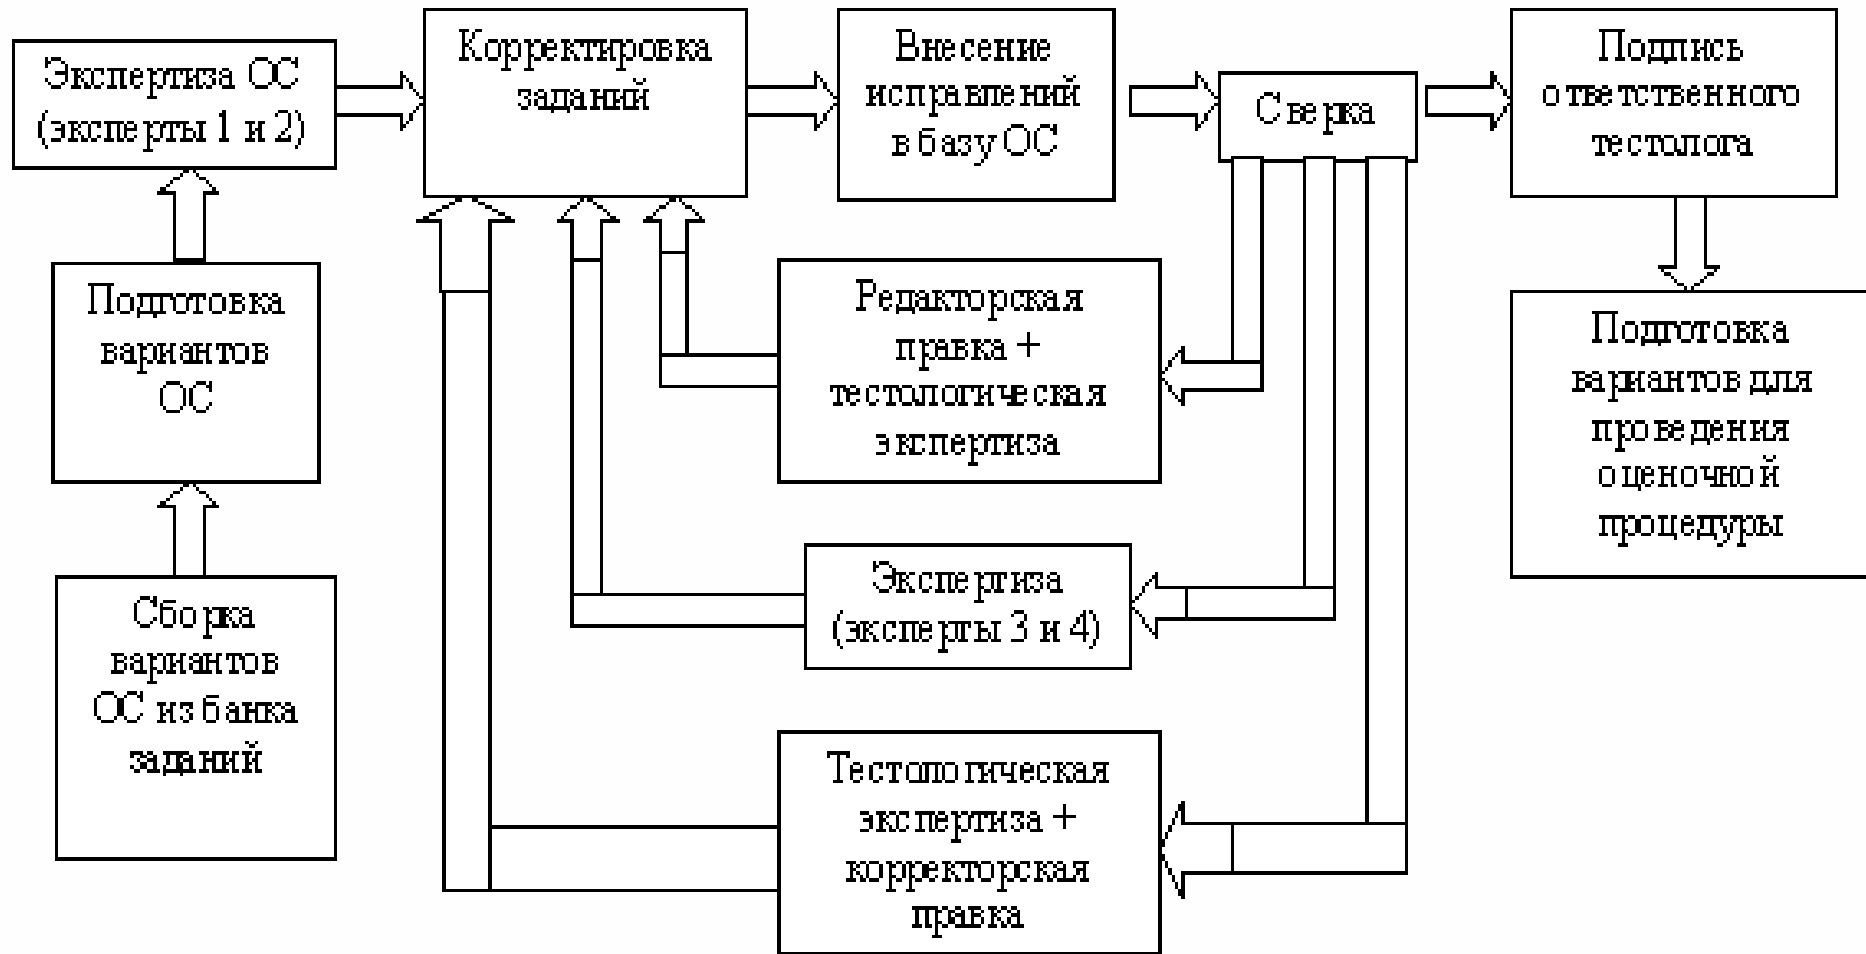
Экспертиза ОС (эксперты 1 и 2)

Корректировка заданий

Внесение исправлений в базу ОС

Сверка

Подпись ответственного тестолога

Подготовка вариантов ОС

Редакторская правка + тестологическая экспертиза

Подготовка вариантов для проведения оценочной процедуры

Экспертиза (эксперты 3 и 4)

Сборка вариантов ОС из банка заданий

Тестологическая экспертиза + корректорская правка